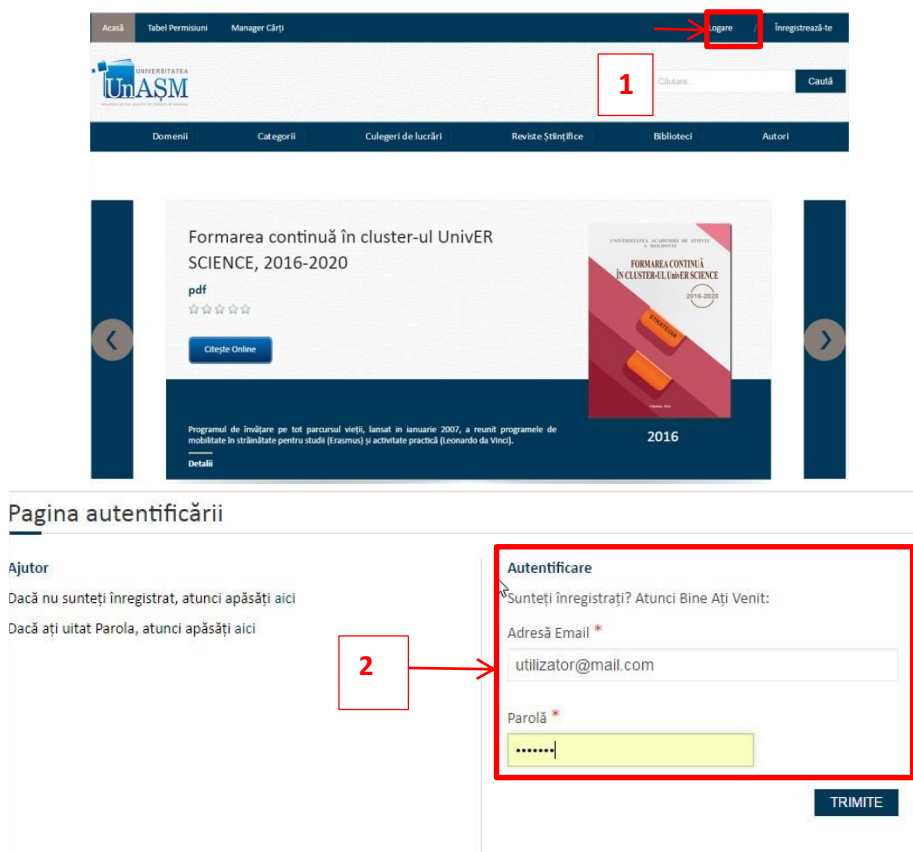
Acasă Tabel Permisiuni Manager Cărți Logare / Înregistrează-te

UNIVERSITATEA UnAȘM

1

Căutare... Caută

Domenii Categorii Culegeri de lucrări Reviste Științifice Biblioteci Autori

Formarea continuă în cluster-ul UnivER SCIENCE, 2016-2020

pdf

Citește Online

UNIVERSITATEA ACADEMIEI DE ȘTIINȚE A MOLDOVEI

FORMAREA CONTINUĂ ÎN CLUSTER-UL UnivER SCIENCE

2016-2020

STRATEGIA

2016

Programul de învățare pe tot parcursul vieții, lansat în ianuarie 2007, a reunit programele de mobilitate în străinătate pentru studii (Erasmus) și activitate practică (Leonardo da Vinci).

Detalii

Pagina autentificării

Ajutor

Dacă nu sunteți înregistrat, atunci apăsați aici

Dacă ați uitat Parola, atunci apăsați aici

2

Autentificare

Sunteți înregistrați? Atunci Bine Ați Venit:

Adresă Email *

utilizator@mail.com

Parolă *

•••••••

TRIMITE